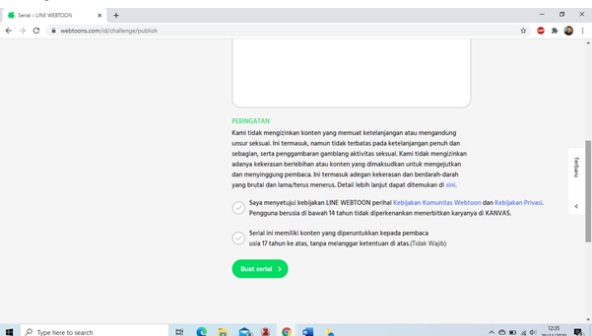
Serial :: LINE WEBTOON
webtoons.com/id/challenge/publish

PERINGATAN
Kami tidak mengizinkan konten yang memuat ketelanjangan atau mengandung unsur seksual. Ini termasuk, namun tidak terbatas pada ketelanjangan penuh dan sebagian, serta penggambaran gamblang aktivitas seksual. Kami tidak mengizinkan adanya kekerasan berlebihan atau konten yang dimaksudkan untuk mengejutkan dan menyinggung pembaca. Ini termasuk adegan kekerasan dan berdarah-darah yang brutal dan lama/terus menerus. Detail lebih lanjut dapat ditemukan di sini.

Saya menyetujui kebijakan LINE WEBTOON perihal Kebijakan Komunitas Webtoon dan Kebijakan Privasi. Pengguna berusia di bawah 14 tahun tidak diperkenankan menerbitkan karyanya di KANVAS.

Serial ini memiliki konten yang diperuntukkan kepada pembaca usia 17 tahun ke atas, tanpa melanggar ketentuan di atas.(Tidak Wajib)

Buat serial

Terbaru

Type here to search
12:35
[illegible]